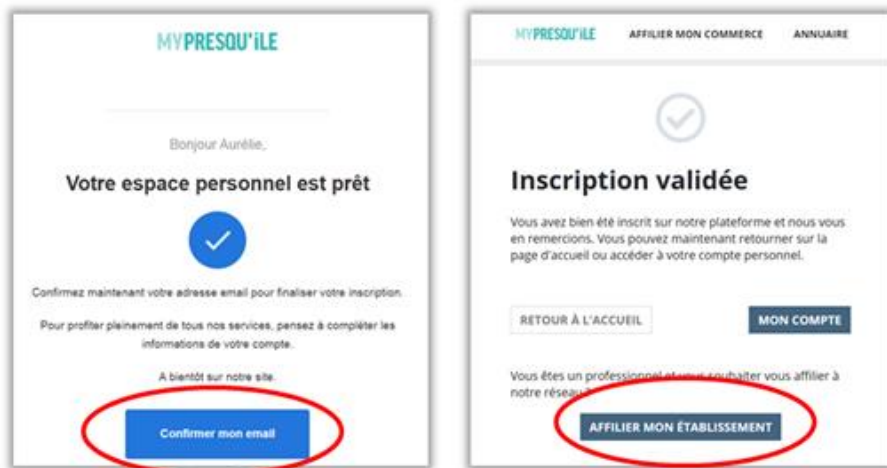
MYPRESQU'ILE

Bonjour Aurélie,

Votre espace personnel est prêt

Confirmez maintenant votre adresse email pour finaliser votre inscription.

Pour profiter pleinement de tous nos services, pensez à compléter les informations de votre compte.

A bientôt sur notre site.

Confirmer mon email

MYPRESQU'ILE AFFILIER MON COMMERCE ANNUAIRE

Inscription validée

Vous avez bien été inscrit sur notre plateforme et nous vous en remercions. Vous pouvez maintenant retourner sur la page d'accueil ou accéder à votre compte personnel.

RETOUR À L'ACCUEIL

MON COMPTE

Vous êtes un professionnel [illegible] souhaiter vous affilier à notre réseau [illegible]

AFFILIER MON ÉTABLISSEMENT